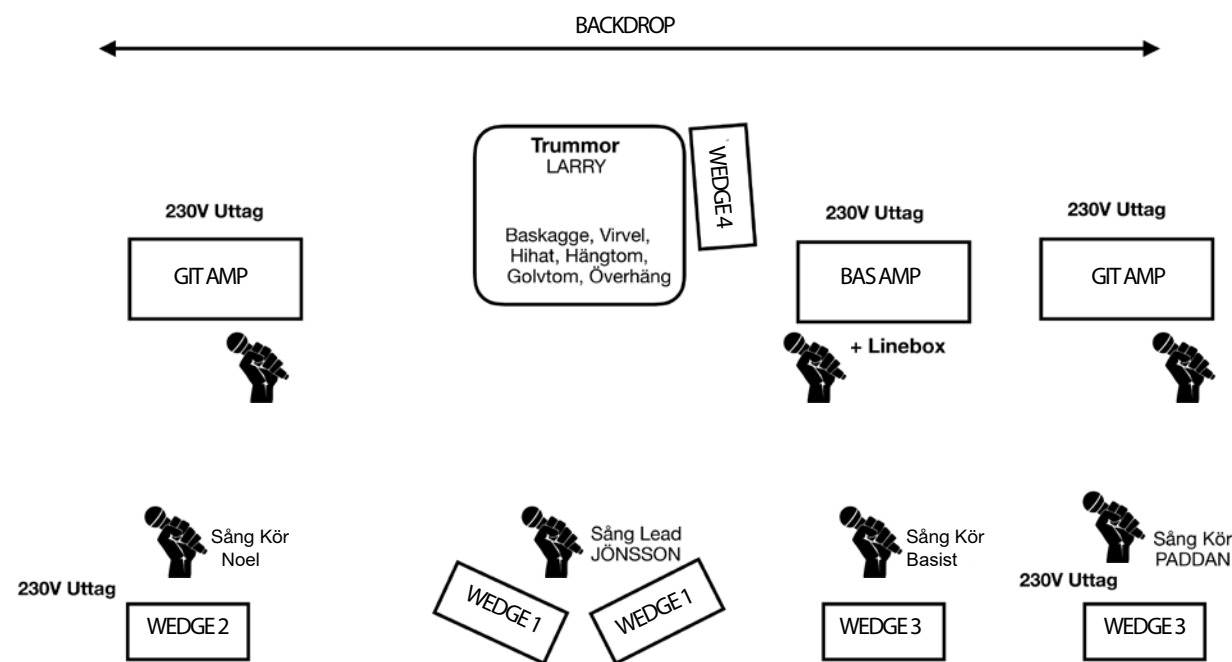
BACKDROP

Trummor
LARRY

Baskagge, Virvel, Hihat, Hängtom, Golvtom, Överhäng

WEDGE4

230V Uttag

GIT AMP

230V Uttag

BAS AMP

+ Linebox

230V Uttag

GIT AMP

Sång Kör
Noel

230V Uttag

WEDGE 2

Sång Lead
JÖNSSON

WEDGE 1

WEDGE 1

Sång Kör
Basist

WEDGE 3

Sång Kör
PADDAN

230V Uttag

WEDGE 3